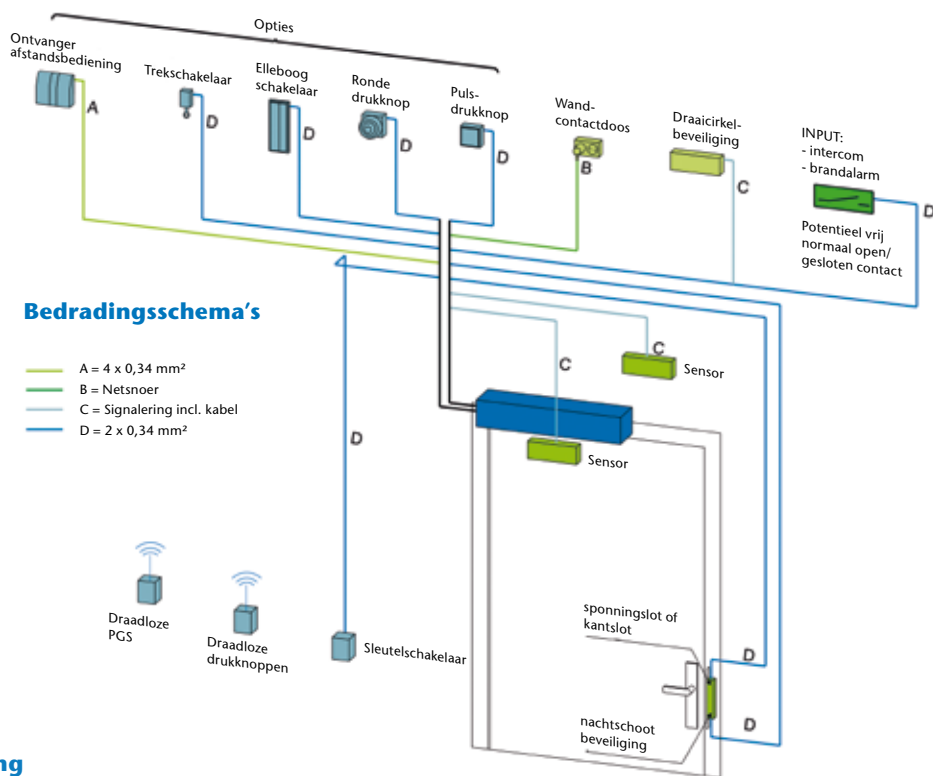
Opties

Ontvanger afstandsbediening

A

Trekschakelaar

D

Elleboog schakelaar

D

Ronde drukknop

D

Puls-drukknop

D

Wand-contactdoos

B

Draaicirkel-beveiliging

C

INPUT:
- intercom
- brandalarm

D

Potentieel vrij normaal open/ gesloten contact

Bedradingsschema's

A = 4 x 0,34 mm²
B = Netsnoer
C = Signalering incl. kabel
D = 2 x 0,34 mm²

C

C

Sensor

D

Sensor

Draadloze PGS

Draadloze drukknoppen

Sleutelschakelaar

sponningslot of kantslot

D

nachtschoot beveiliging

D

ng